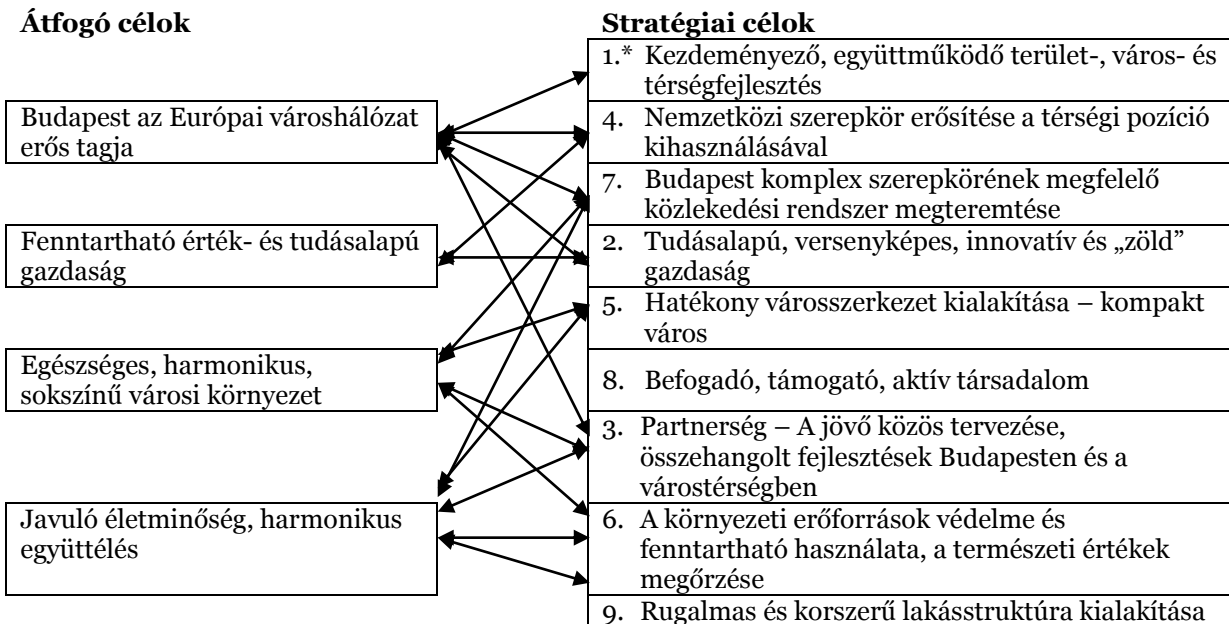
Átfogó célok

Budapest az Európai városhálózat erős tagja

Fenntartható érték- és tudásalapú gazdaság

Egészséges, harmonikus, sokszínű városi környezet

Javuló életminőség, harmonikus együttélés

Stratégiai célok

1.* Kezdeményező, együttműködő terület-, város- és térségfejlesztés

4. Nemzetközi szerepkör erősítése a térségi pozíció kihasználásával

7. Budapest komplex szerepkörének megfelelő közlekedési rendszer megteremtése

2. Tudásalapú, versenyképes, innovatív és „zöld" gazdaság

5. Hatékony városszerkezet kialakítása – kompakt város

8. Befogadó, támogató, aktív társadalom

3. Partnerség – A jövő közös tervezése, összehangolt fejlesztések Budapesten és a várostérségben

6. A környezeti erőforrások védelme és fenntartható használata, a természeti értékek megőrzése

9. Rugalmas és korszerű lakásstruktúra kialakítása